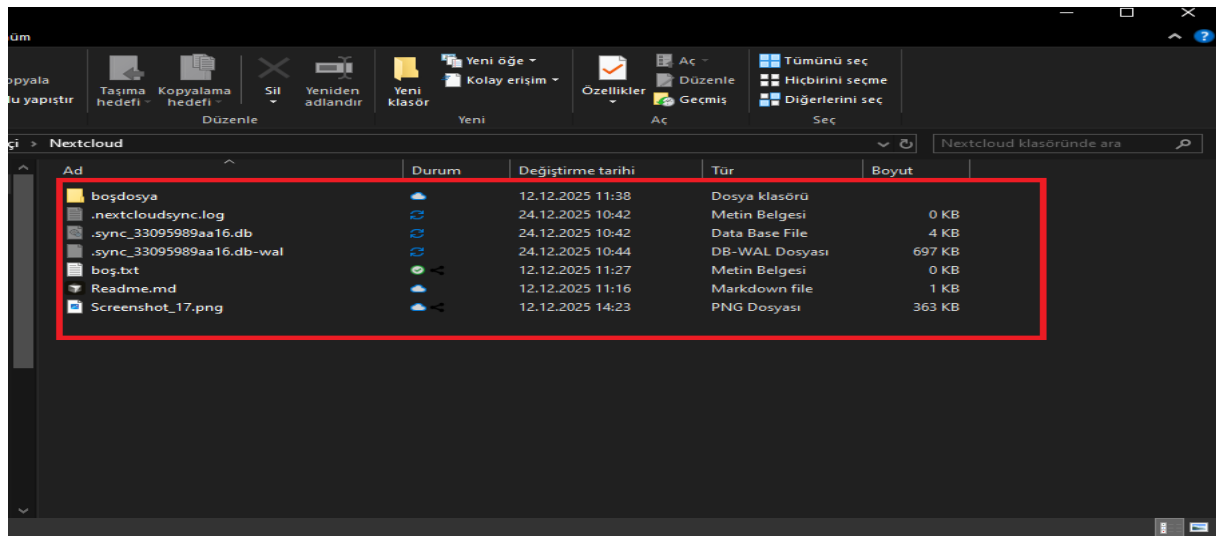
üm

opyala
lu yapıştır

Taşıma hedefi
Kopyalama hedefi
Sil
Yeniden adlandır
Düzenle

Yeni klasör
Yeni öğe
Kolay erişim
Yeni

Özellikler
Aç
Düzenle
Geçmiş
Aç

Tümünü seç
Hiçbirini seçme
Diğerlerini seç
Seç

çi › Nextcloud

Nextcloud klasöründe ara

| Ad | Durum | Değiştirme tarihi | Tür | Boyut |
|---|---|---|---|---|
| boşdosya | | 12.12.2025 11:38 | Dosya klasörü | |
| .nextcloudsync.log | | 24.12.2025 10:42 | Metin Belgesi | 0 KB |
| .sync_33095989aa16.db | | 24.12.2025 10:42 | Data Base File | 4 KB |
| .sync_33095989aa16.db-wal | | 24.12.2025 10:44 | DB-WAL Dosyası | 697 KB |
| boş.txt | | 12.12.2025 11:27 | Metin Belgesi | 0 KB |
| Readme.md | | 12.12.2025 11:16 | Markdown file | 1 KB |
| Screenshot_17.png | | 12.12.2025 14:23 | PNG Dosyası | 363 KB |